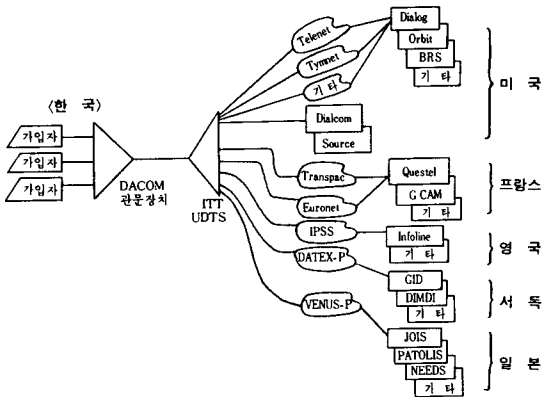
〈한 국〉

가입자

가입자

가입자

DACOM 관문장치

ITT UDTS

Telenet

Tymnet

기 타

Dialog

Orbit

BRS

기 타

Dialcom

Source

미 국

Transpac

Euronet

Questel

G CAM

기 타

프랑스

IPSS

Infoline

기 타

영 국

DATEX-P

GID

DIMDI

기 타

서 독

VENUS-P

JOIS

PATOLIS

NEEDS

기 타

일 본